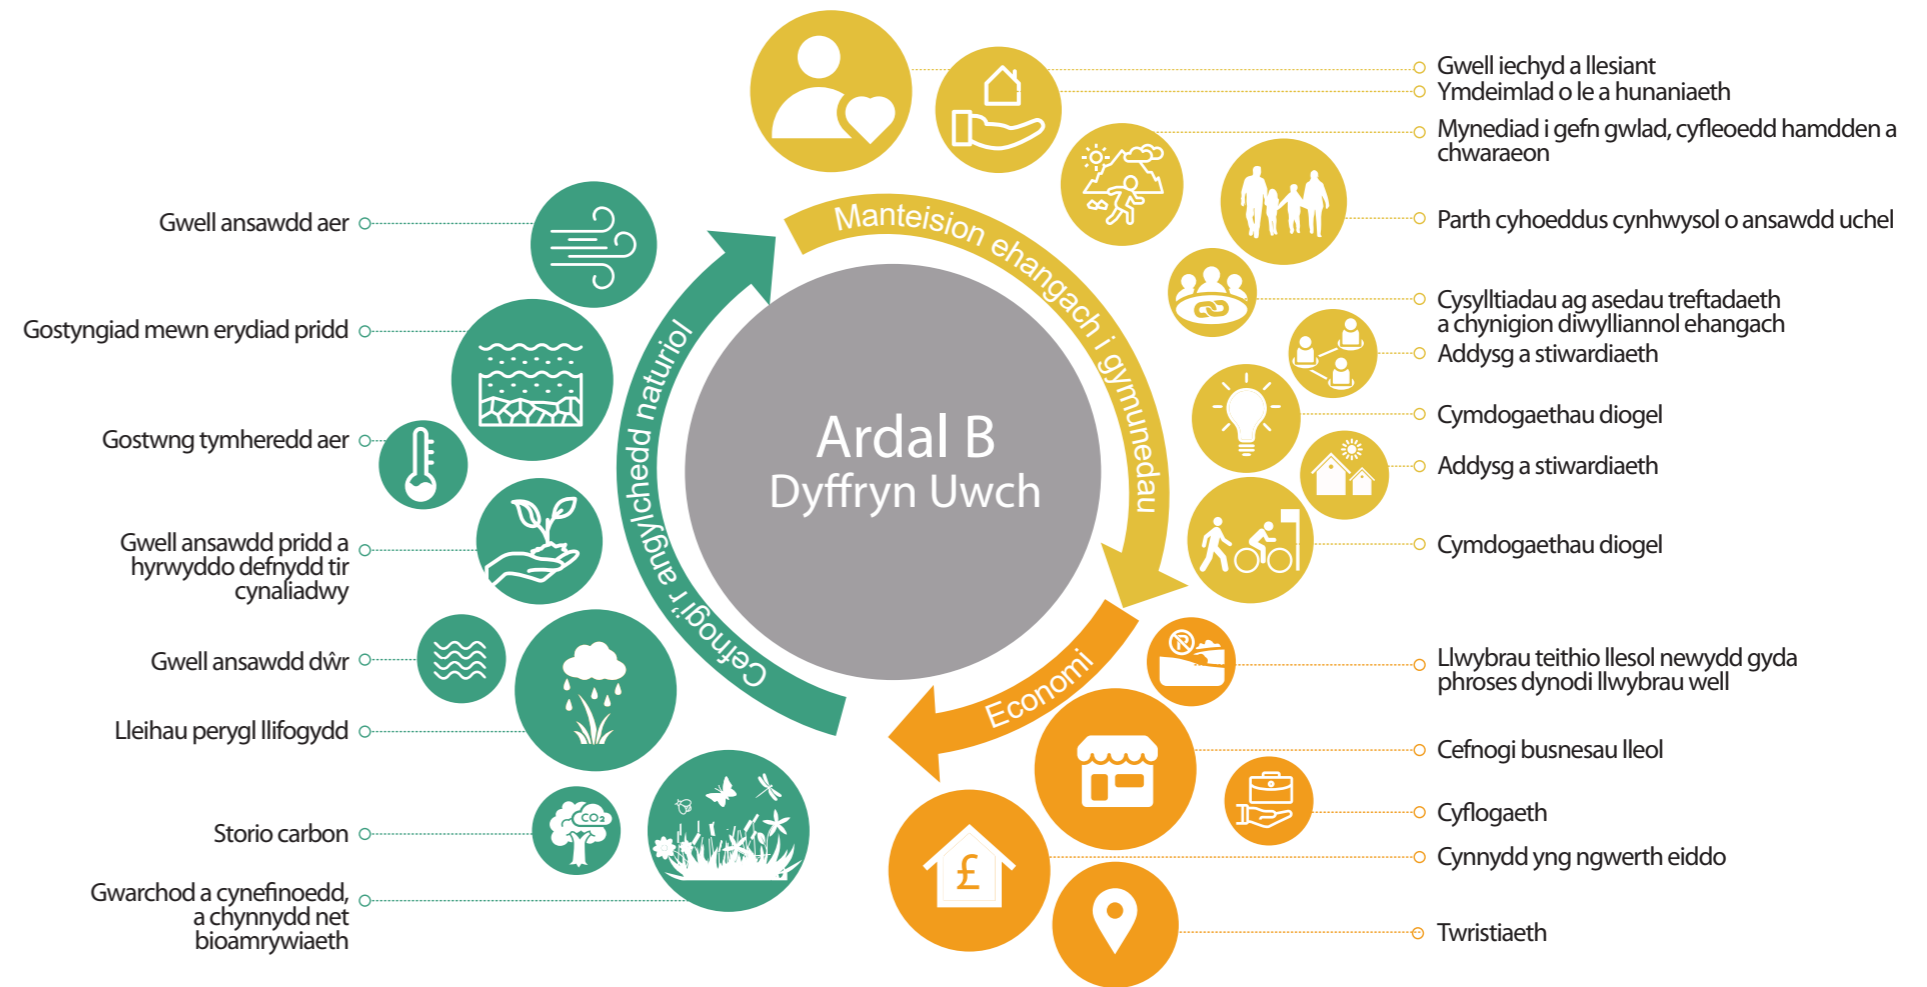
Ardal B
Dyffryn Uwch

Manteision ehangach i gymunedau

Cefnogi'r amgylchedd naturiol

Economi

Gwell ansawdd aer

Gostyngiad mewn erydiad pridd

Gostwng tymheredd aer

Gwell ansawdd pridd a hyrwyddo defnydd tir cynaliadwy

Gwell ansawdd dŵr

Lleihau perygl llifogydd

Storio carbon

Gwarchod a cynefinoedd, a chynnydd net bioamrywiaeth

Gwell iechyd a llesiant

Ymdeimlad o le a hunaniaeth

Mynediad i gefn gwlad, cyfleoedd hamdden a chwaraeon

Parth cyhoeddus cynhwysol o ansawdd uchel

Cysylltiadau ag asedau treftadaeth a chynigion diwylliannol ehangach

Addysg a stiwardiaeth

Cymdogaethau diogel

Addysg a stiwardiaeth

Cymdogaethau diogel

Llwybrau teithio llesol newydd gyda phroses dynodi llwybrau well

Cefnogi busnesau lleol

Cyflogaeth

Cynnydd yng ngwerth eiddo

Twristiaeth

$CO_2$

£